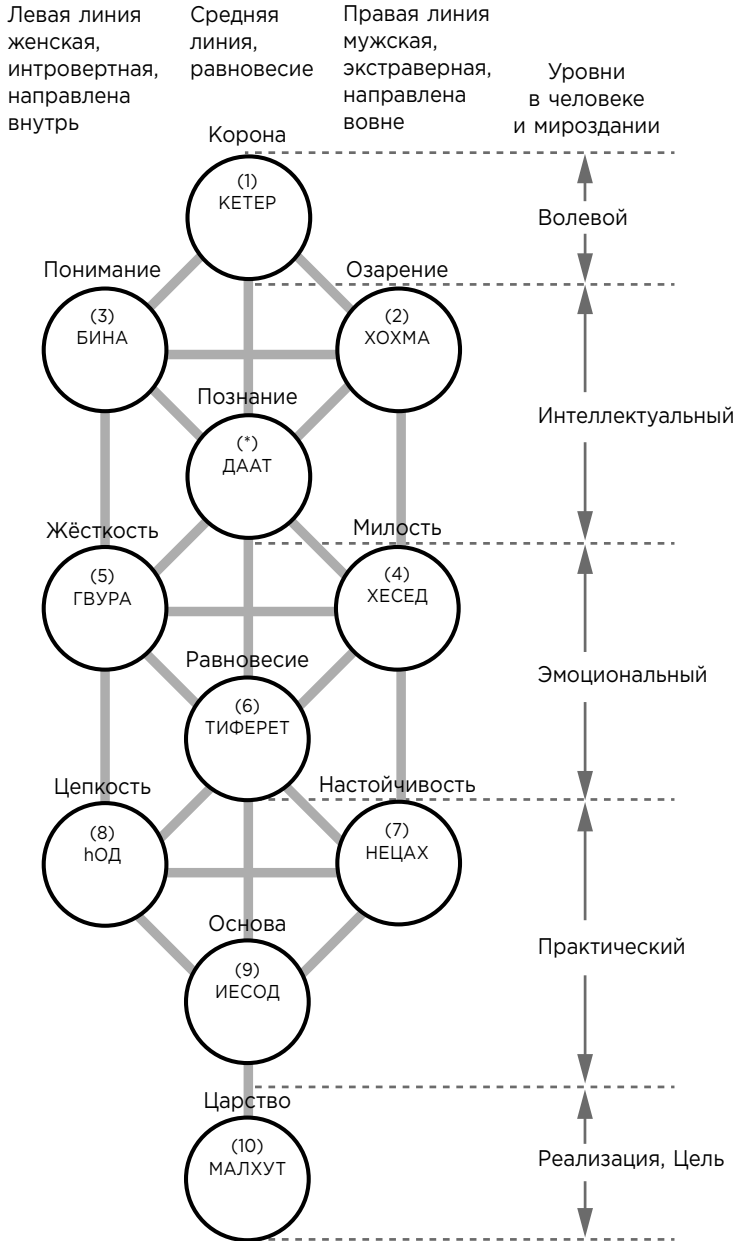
Левая линия женская, интровертная, направлена внутрь

Средняя линия, равновесие

Правая линия мужская, экстраверная, направлена вовне

Уровни в человеке и мироздании

Корона
(1)
КЕТЕР

Волевой

Понимание
(3)
БИНА

Озарение
(2)
ХОХМА

Познание
(*)
ДААТ

Интеллектуальный

Жёсткость
(5)
ГВУРА

Милость
(4)
ХЕСЕД

Равновесие
(6)
ТИФЕРЕТ

Эмоциональный

Цепкость
(8)
hОД

Настойчивость
(7)
НЕЦАХ

Основа
(9)
ИЕСОД

Практический

Царство
(10)
МАЛХУТ

Реализация, Цель